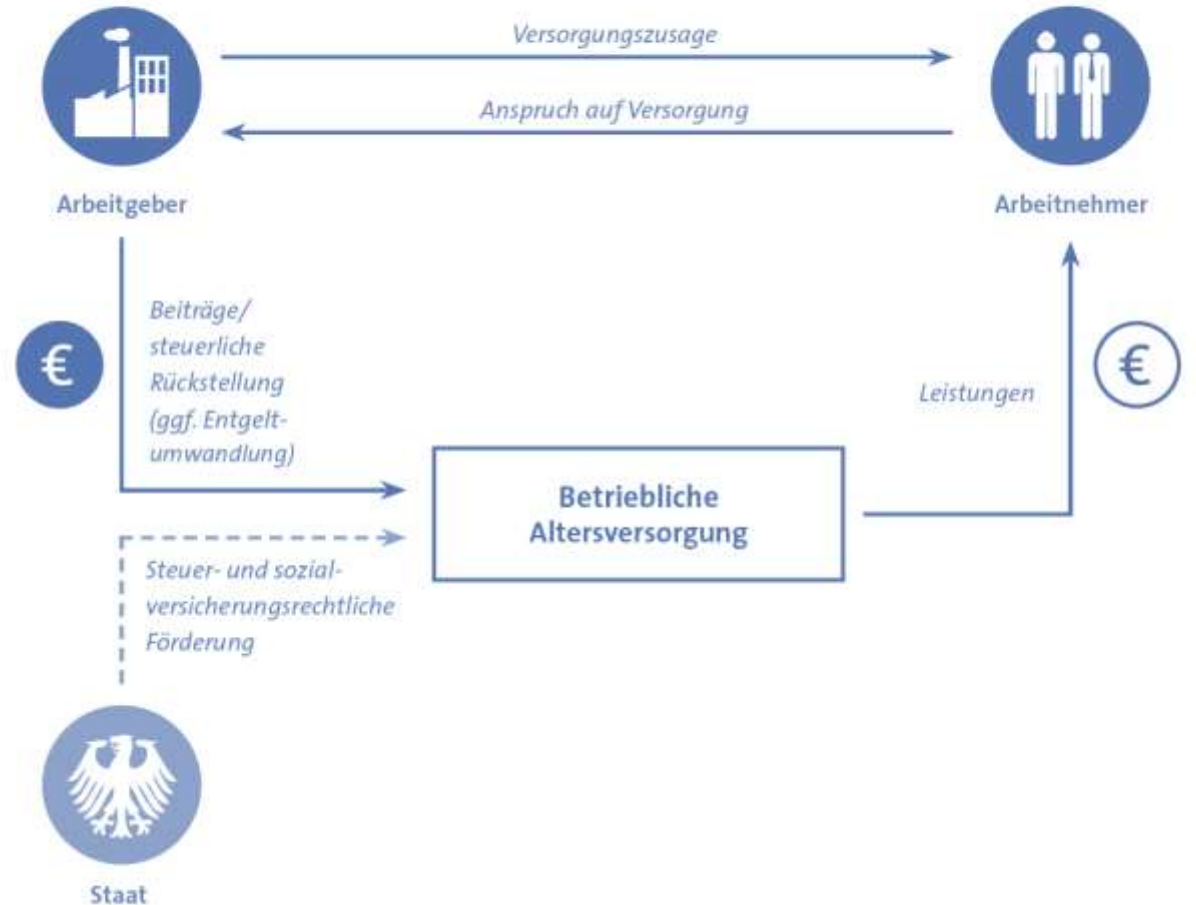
Versorgungszusage

Anspruch auf Versorgung

Arbeitgeber

Arbeitnehmer

€

Beiträge/ steuerliche Rückstellung (ggf. Entgeltumwandlung)

€

Leistungen

Betriebliche Altersversorgung

Steuer- und sozialversicherungsrechtliche Förderung

Staat